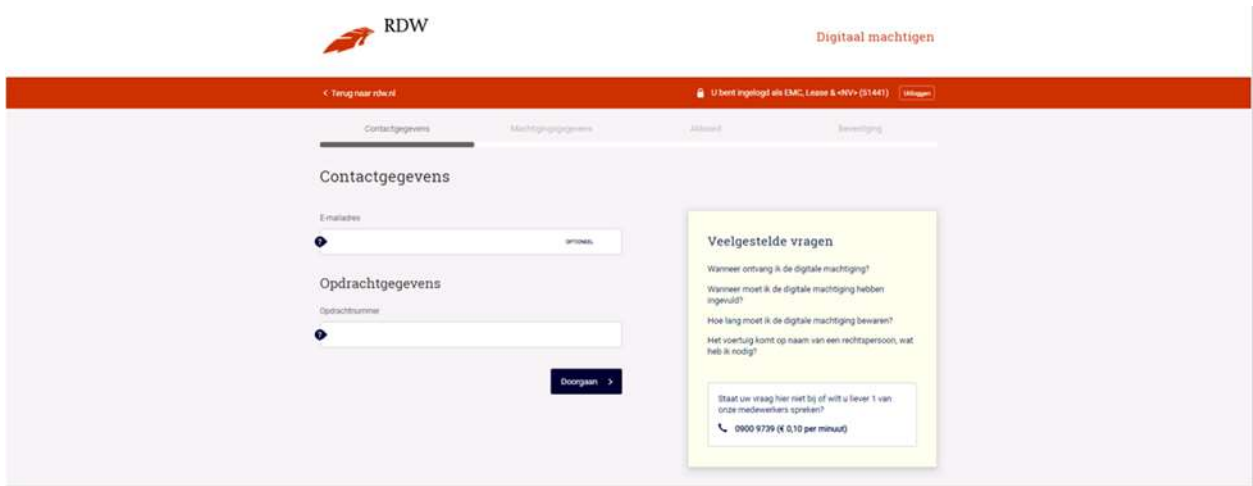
RDW

Digitaal machtigen

< Terug naar rdw.nl

U bent ingelogd als EMC, Lease & <NV> (51441) Uitloggen

Contactgegevens Machtigingsgegevens Akkoord Bevestiging

Contactgegevens

E-mailadres

OPTIONEEL

Opdrachtgegevens

Opdrachtnummer

Doorgaan >

Veelgestelde vragen

Wanneer ontvang ik de digitale machtiging?

Wanneer moet ik de digitale machtiging hebben ingevuld?

Hoe lang moet ik de digitale machtiging bewaren?

Het voertuig komt op naam van een rechtspersoon, wat heb ik nodig?

Staat uw vraag hier niet bij of wilt u liever 1 van onze medewerkers spreken?

0900 9739 (€ 0,10 per minuut)